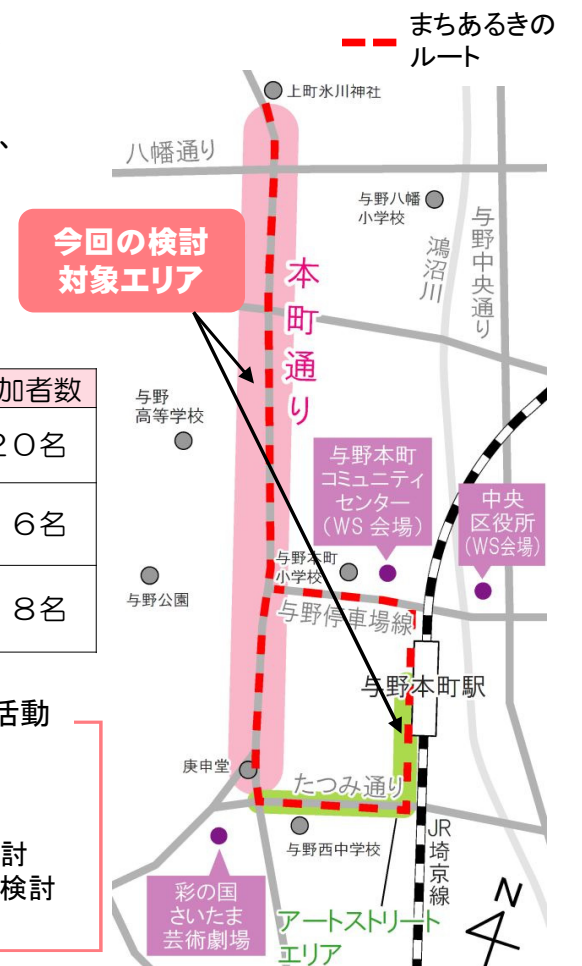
まちあるきの
ルート

、

上町氷川神社

八幡通り

与野八幡
小学校

今回の検討
対象エリア

本
町
通
り

鴻
沼
川

与
野
中
央
通
り

加者数

与野
高等学校

20名

与野本町
コミュニティ
センター
（WS 会場）

6名

中央
区役所
（WS会場）

与野本町
小学校

8名

与野公園

与野停車場線

与野本町駅

活動

庚申堂

たつみ通り

与野西中学校

JR
埼
京
線

計
検討

彩の国
さいたま
芸術劇場

アートストリート
エリア

N